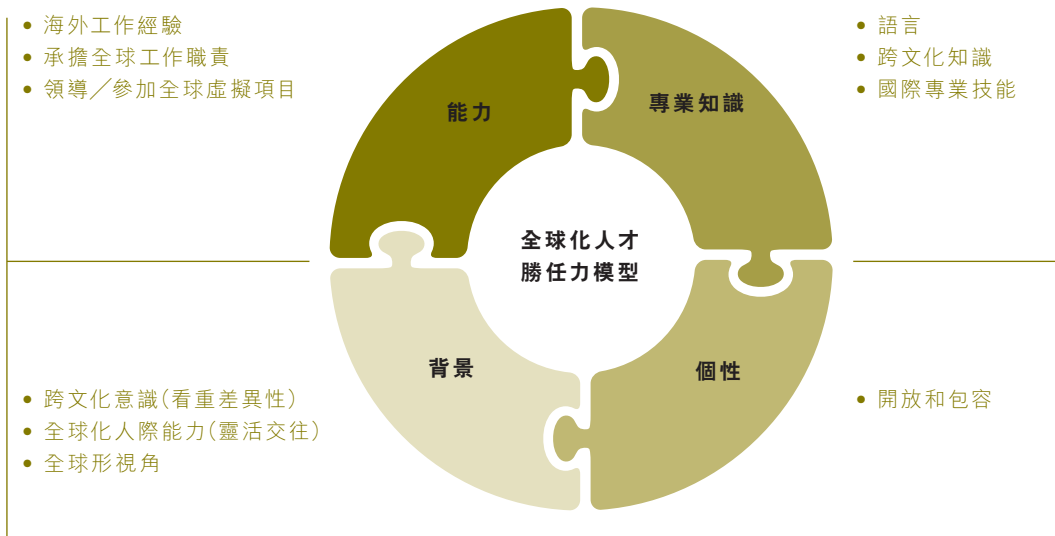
• 海外工作經驗
• 承擔全球工作職責
• 領導／參加全球虛擬項目

能力

專業知識

• 語言
• 跨文化知識
• 國際專業技能

全球化人才
勝任力模型

背景

個性

• 跨文化意識(看重差異性)
• 全球化人際能力(靈活交往)
• 全球形視角

• 開放和包容